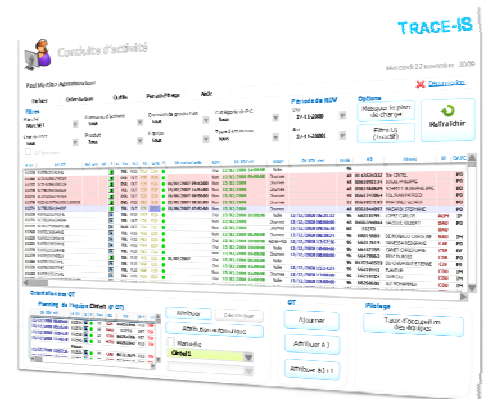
TRACE-IS

Conduite d'activité

Mercredi 22 novembre 2006

Déconnexion

Accueil Ordonnancement Outils Paramétrage Aide

Filtres

Période de RDV

Du 21-11-2006

Au 21-11-2006

Options

Masquer le plan de charge

Filtre OT (Inactif)

Rafraîchir

Ordonnancement OT

Planning de l'équipe

Affecter Désaffecter

Affecter une équipe

OT

Ajourner

Attribuer à

Pilotage

Taux d'occupation des équipes

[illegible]